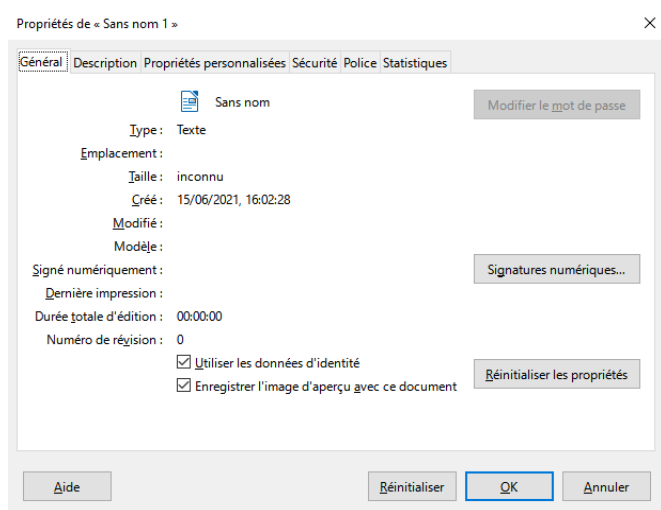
Propriétés de « Sans nom 1 »

Général | Description | Propriétés personnalisées | Sécurité | Police | Statistiques

Sans nom

Modifier le mot de passe

Type : Texte

Emplacement :

Taille : inconnu

Créé : 15/06/2021, 16:02:28

Modifié :

Modèle :

Signé numériquement :

Signatures numériques...

Dernière impression :

Durée totale d'édition : 00:00:00

Numéro de révision : 0

Utiliser les données d'identité

Enregistrer l'image d'aperçu avec ce document

Réinitialiser les propriétés

Aide

Réinitialiser

OK

Annuler